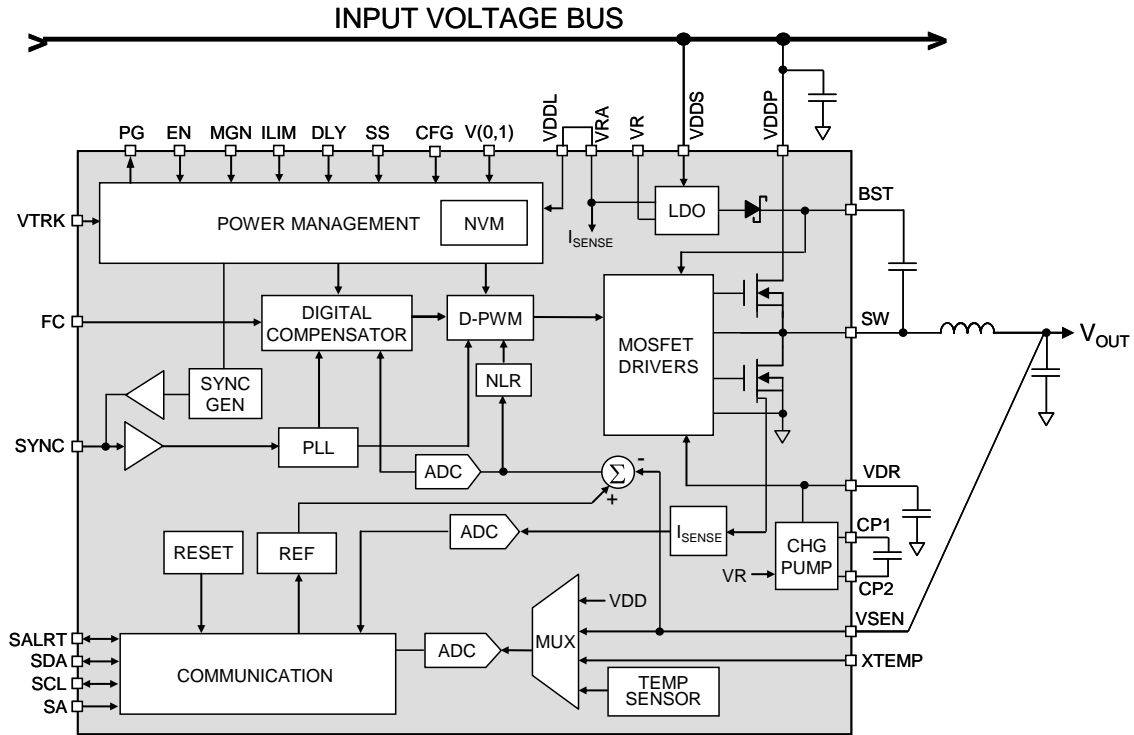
INPUT VOLTAGE BUS

PG EN MGN ILIM DLY SS CFG V(0,1) VDDL VRA VR VDDS VDDP

VTRK
POWER MANAGEMENT
NVM
$I_{SENSE}$
LDO
BST

FC
DIGITAL COMPENSATOR
D-PWM
MOSFET DRIVERS
SW
$V_{OUT}$

SYNC GEN
NLR

SYNC
PLL
ADC
$\Sigma$
-
+
VDR

RESET
REF
ADC
$I_{SENSE}$
CHG PUMP
CP1
VR
CP2

VDD
MUX
VSEN

SALRT
SDA
SCL
SA
COMMUNICATION
ADC
XTEMP
TEMP SENSOR